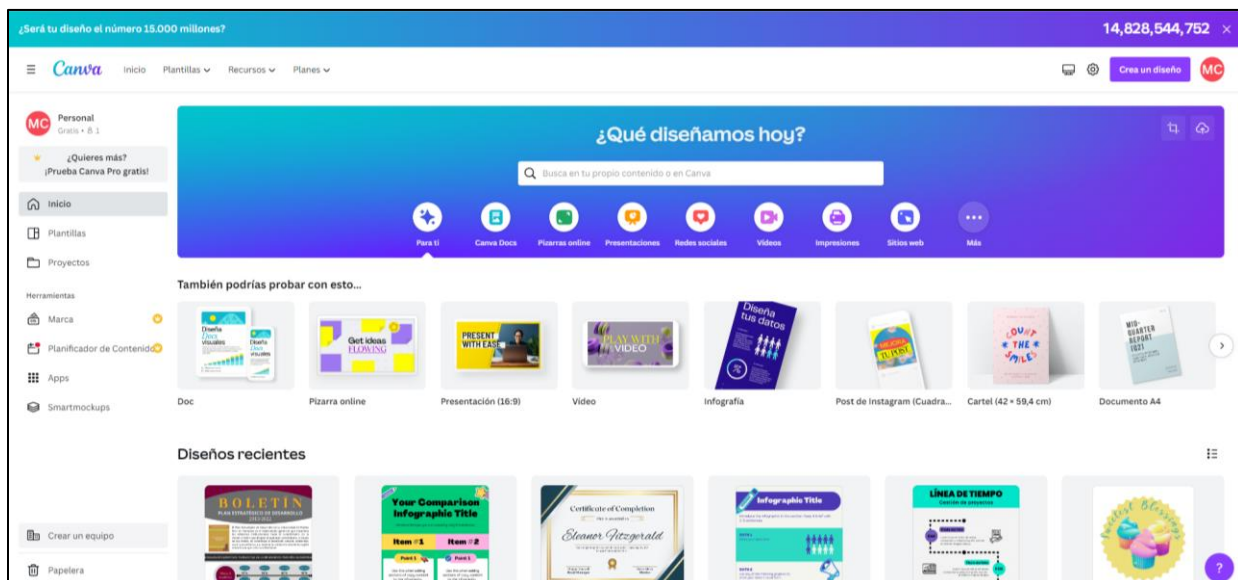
¿Será tu diseño el número 15.000 millones?

14,828,544,752 ×

Canva Inicio Plantillas Recursos Planes

Crea un diseño MC

MC Personal
Gratis • 1

¿Quieres más? ¡Prueba Canva Pro gratis!

Inicio
Plantillas
Proyectos

Herramientas
Marca
Planificador de Contenido
Apps
Smartmockups

Crear un equipo
Papelera

¿Qué diseñamos hoy?

Busca en tu propio contenido o en Canva

Para ti
Canva Docs
Pizarras online
Presentaciones
Redes sociales
Videos
Impresiones
Sitios web
Más

También podrías probar con esto...

Diseña Docs Visuales
Get ideas FLOWING
PRESENT WITH EASE
PLAY WITH VIDEO
Diseña tus datos
MEJORA TU POST
COUNT THE SMILES
MID-QUARTER REPORT 2021

Doc
Pizarra online
Presentación (16:9)
Video
Infografía
Post de Instagram (Cuadra...
Cartel (42 × 59,4 cm)
Documento A4

Diseños recientes

BOLETÍN
PLAN ESTRATÉGICO DE DESARROLLO

Your Comparison Infographic Title
Item #1
Item #2

Certificate of Completion
Eleanor Fitzgerald

Infographic Title

LÍNEA DE TIEMPO

Sweetest Blessings

?